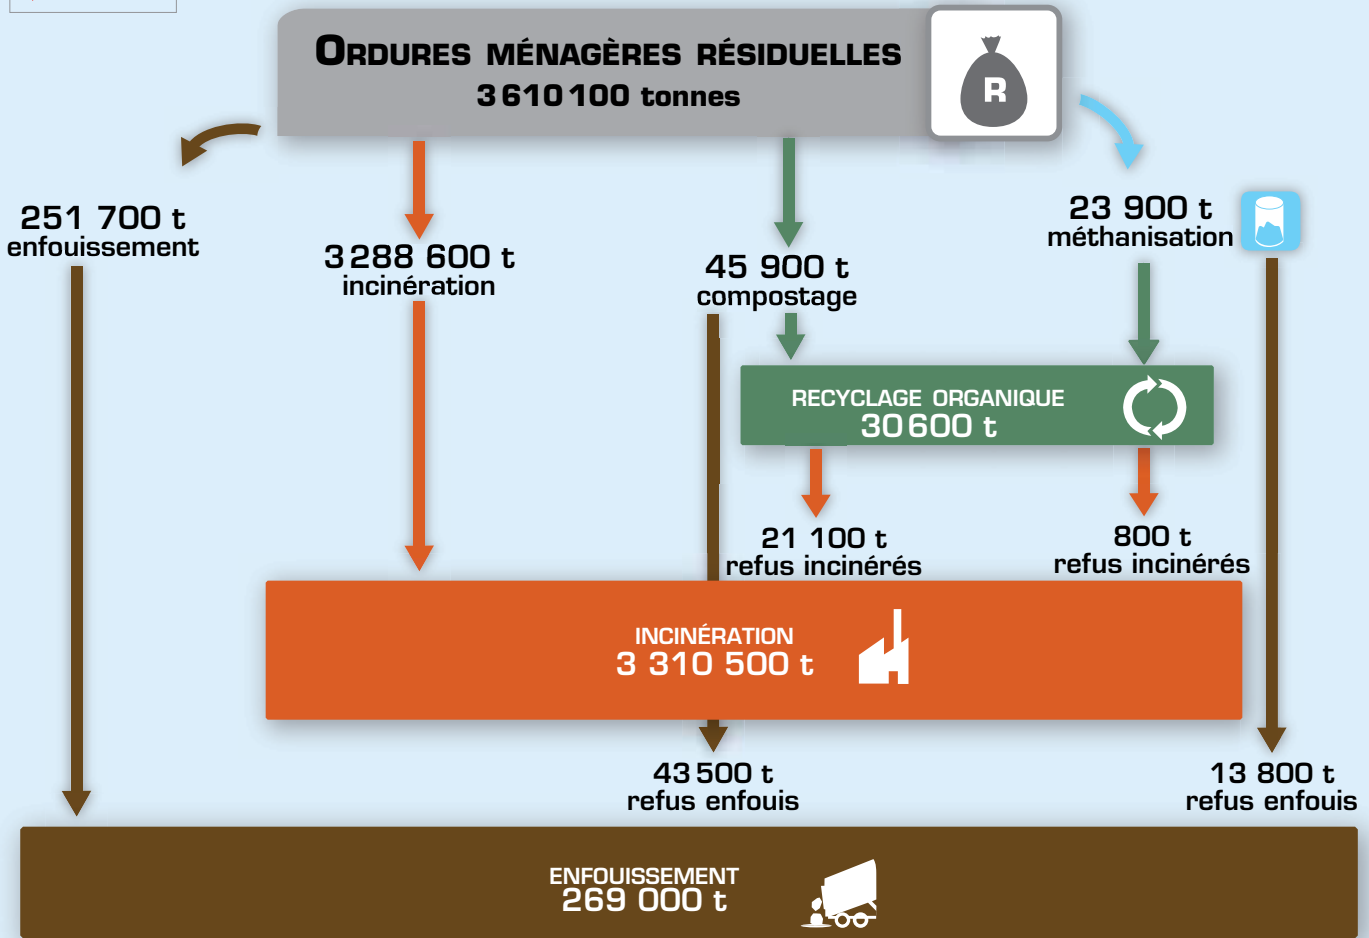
ORDURES MÉNAGÈRES RÉSIDUELLES
3 610 100 tonnes

R

251 700 t
enfouissement

3 288 600 t
incinération

45 900 t
compostage

23 900 t
méthanisation

RECYCLAGE ORGANIQUE
30 600 t

21 100 t
refus incinérés

800 t
refus incinérés

INCINÉRATION
3 310 500 t

43 500 t
refus enfouis

13 800 t
refus enfouis

ENFOUISSEMENT
269 000 t